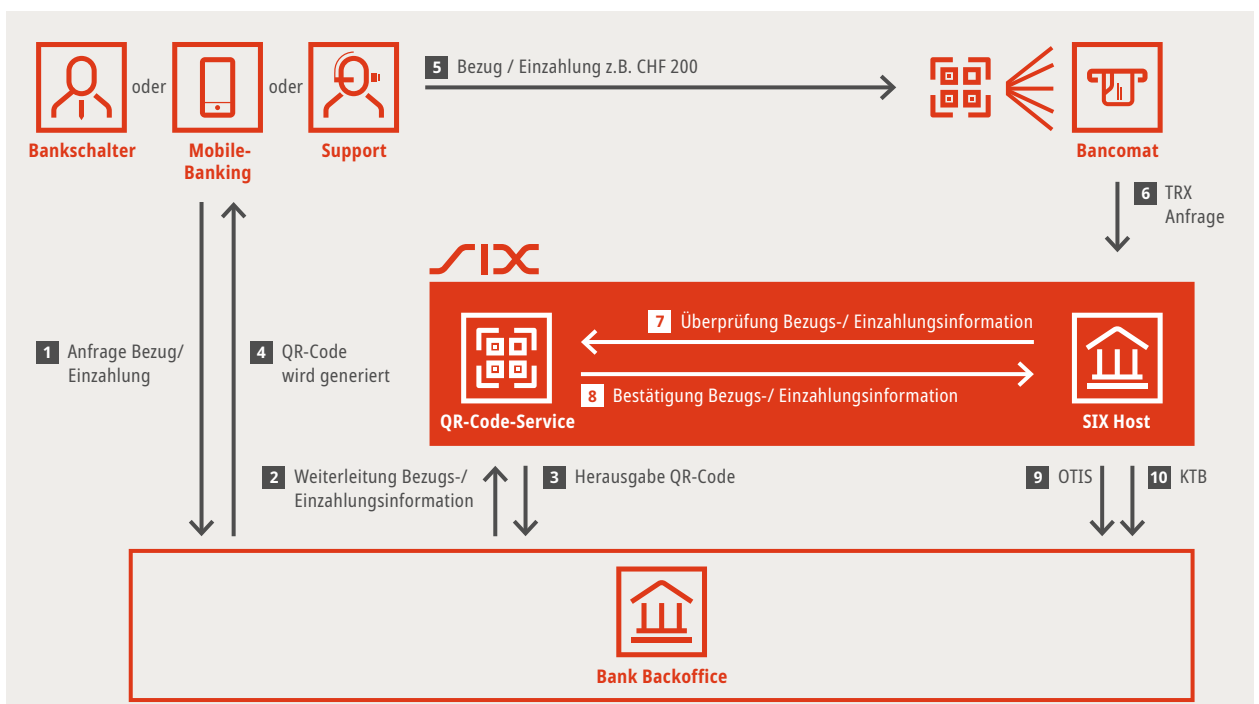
Bankschalter oder Mobile-Banking oder Support

5 Bezug / Einzahlung z.B. CHF 200

Bancomat

6 TRX Anfrage

SIX

7 Überprüfung Bezugs-/ Einzahlungsinformation

8 Bestätigung Bezugs-/ Einzahlungsinformation

QR-Code-Service

SIX Host

1 Anfrage Bezug/ Einzahlung

4 QR-Code wird generiert

2 Weiterleitung Bezugs-/ Einzahlungsinformation

3 Herausgabe QR-Code

9 OTIS

10 KTB

Bank Backoffice